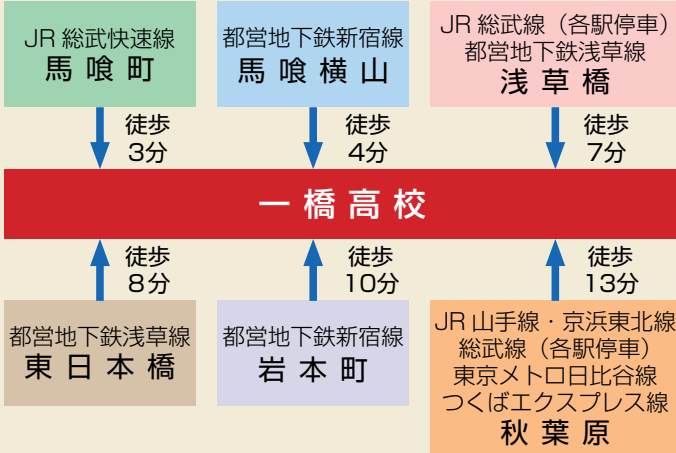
JR 総武快速線
馬喰町

都営地下鉄新宿線
馬喰横山

JR 総武線（各駅停車）
都営地下鉄浅草線
浅草橋

徒歩
3分

徒歩
4分

徒歩
7分

一橋高校

徒歩
8分

徒歩
10分

徒歩
13分

都営地下鉄浅草線
東日本橋

都営地下鉄新宿線
岩本町

JR 山手線・京浜東北線
総武線（各駅停車）
東京メトロ日比谷線
つくばエクスプレス線
秋葉原